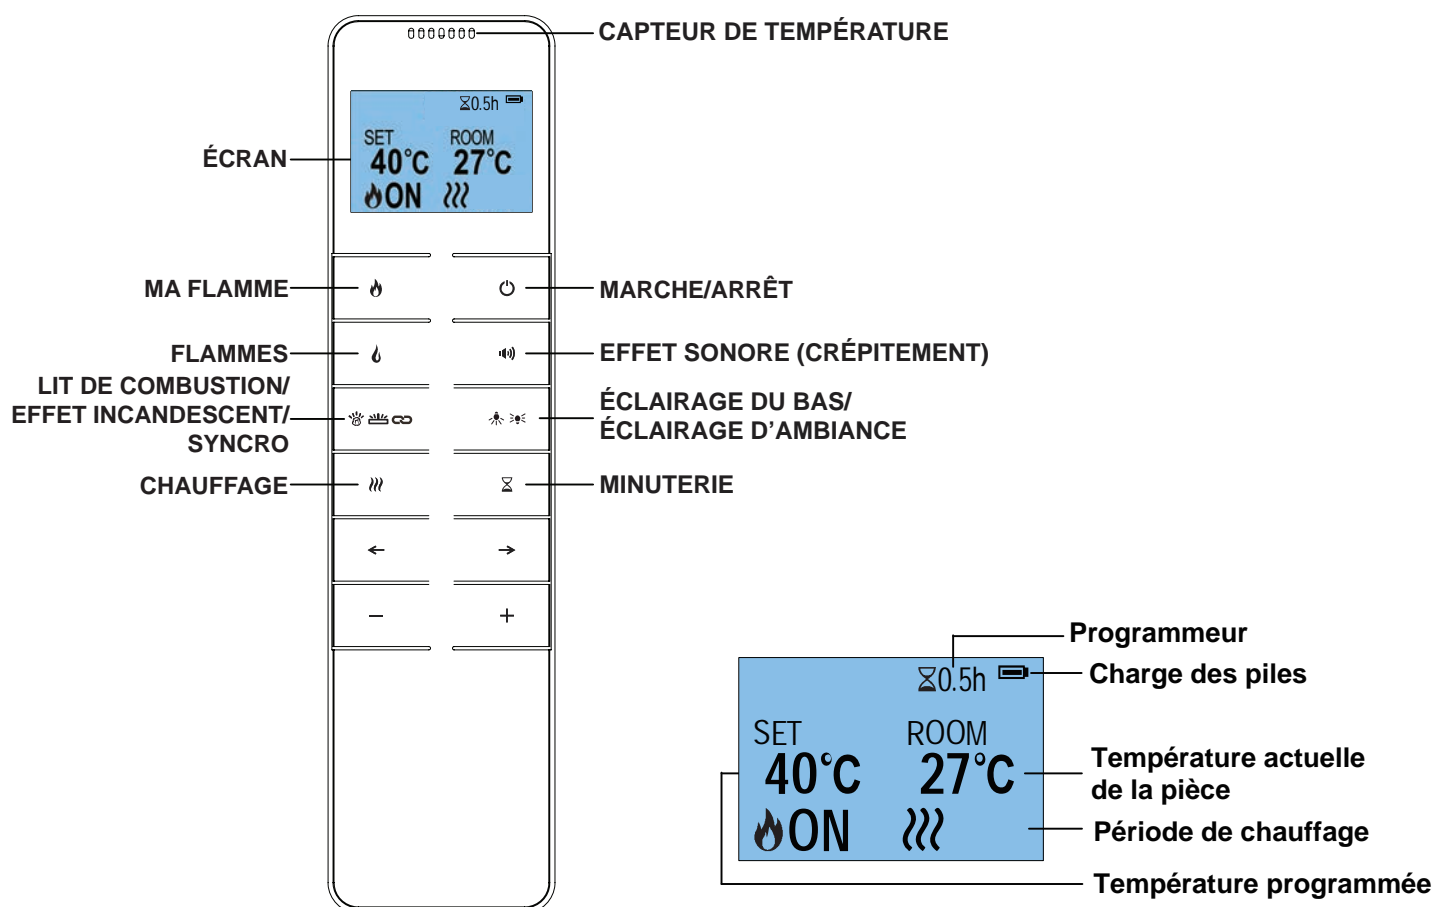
CAPTEUR DE TEMPÉRATURE

ÉCRAN

0.5h

SET ROOM
40°C 27°C
ON

MA FLAMME

MARCHE/ARRÊT

FLAMMES

EFFET SONORE (CRÉPITEMENT)

LIT DE COMBUSTION/ EFFET INCANDESCENT/ SYNCRO

ÉCLAIRAGE DU BAS/ ÉCLAIRAGE D’AMBIANCE

CHAUFFAGE

MINUTERIE

←

→

−

+

Programmeur

0.5h

Charge des piles

SET ROOM
40°C 27°C
ON

Température actuelle de la pièce

Période de chauffage

Température programmée